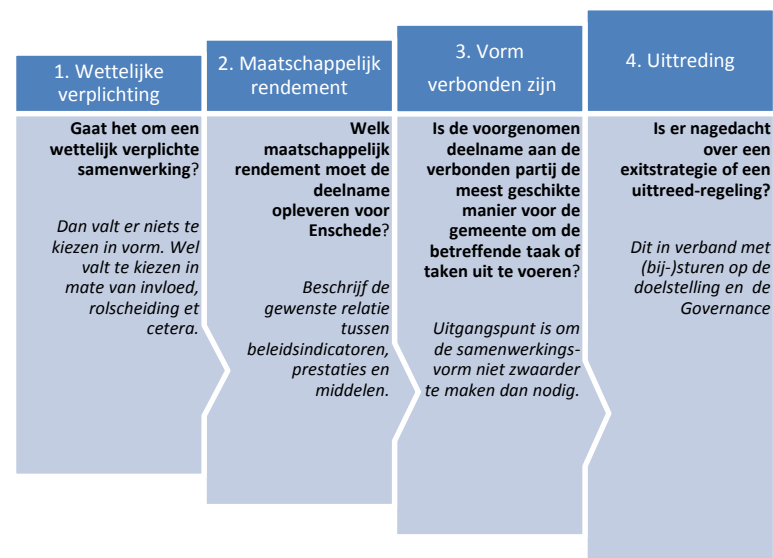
1. Wettelijke verplichting

Gaat het om een wettelijk verplichte samenwerking?

Dan valt er niets te kiezen in vorm. Wel valt te kiezen in mate van invloed, rolscheiding et cetera.

2. Maatschappelijk rendement

Welk maatschappelijk rendement moet de deelname opleveren voor Enschede?

Beschrijf de gewenste relatie tussen beleidsindicatoren, prestaties en middelen.

3. Vorm verbonden zijn

Is de voorgenomen deelname aan de verbonden partij de meest geschikte manier voor de gemeente om de betreffende taak of taken uit te voeren?

Uitgangspunt is om de samenwerkingsvorm niet zwaarder te maken dan nodig.

4. Uittreding

Is er nagedacht over een exitstrategie of een uittreed-regeling?

Dit in verband met (bij-)sturen op de doelstelling en de Governance